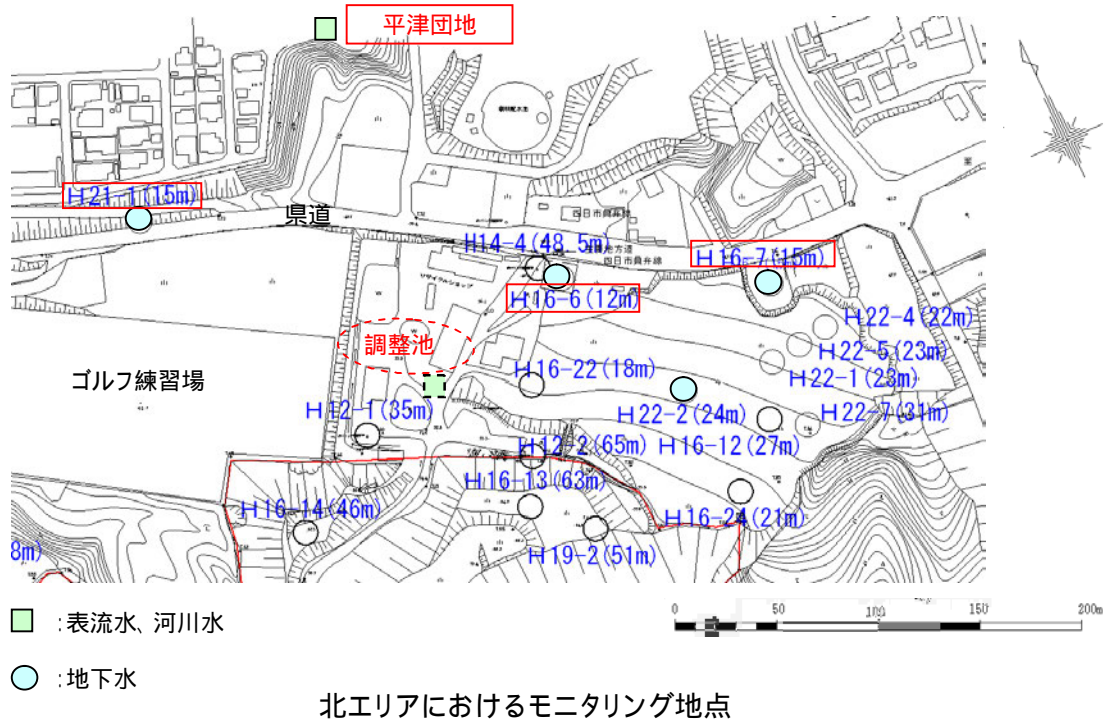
平津団地

H21-1(15m)

県道

H14-4(48.5m)

四日市鈴鹿環状線

H16-7(15m)

H16-6(12m)

調整池

H22-4(22m)

H22-5(23m)

H22-1(23m)

ゴルフ練習場

H16-22(18m)

H12-1(35m)

H22-2(24m)

H22-7(31m)

H12-2(65m)

H16-12(27m)

H16-13(63m)

H16-14(46m)

H16-24(21m)

8m)

H19-2(51m)

:表流水、河川水

:地下水

0 50 100 150 200m

北エリアにおけるモニタリング地点